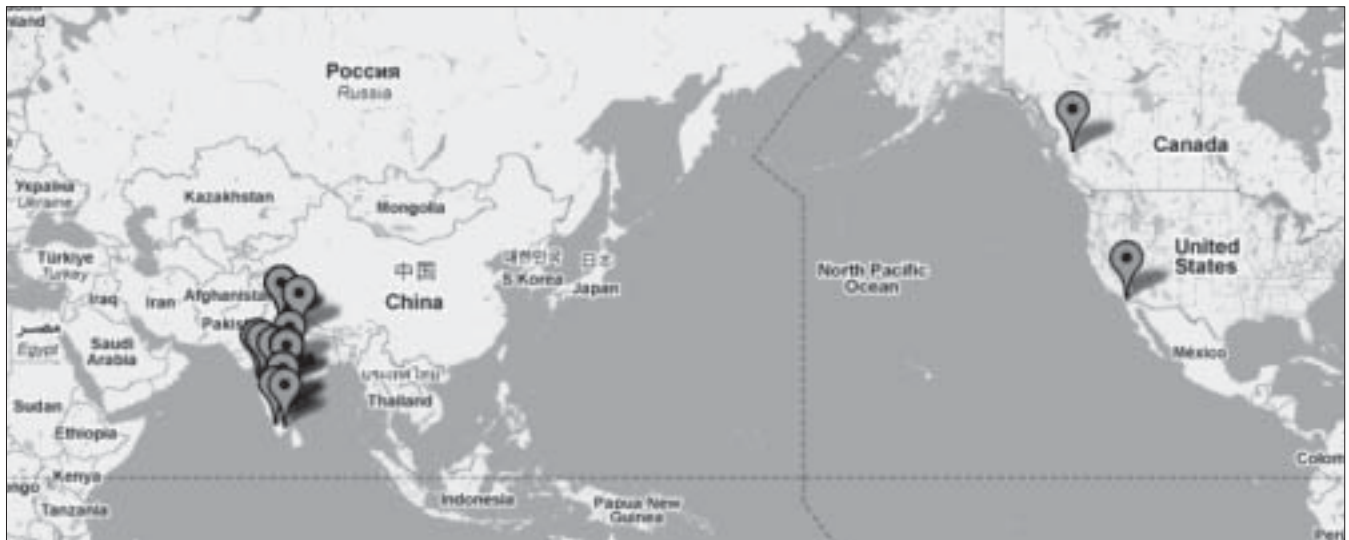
land

Россия
Russia

Canada

Україна
Ukraine

Kazakhstan

Mongolia

Türkiye
Turkey

Iraq

Iran

Afghanista

中国

China

대한민국
S Korea

日本
Japan

North Pacific
Ocean

United
States

Pakis

مصر
Egypt

Saudi
Arabia

México

ประเทศไทย
Thailand

Sudan

Ethiopia

Kenya

ngo

Tanzania

Indonesia

Papua New
Guinea

Colom

Peru